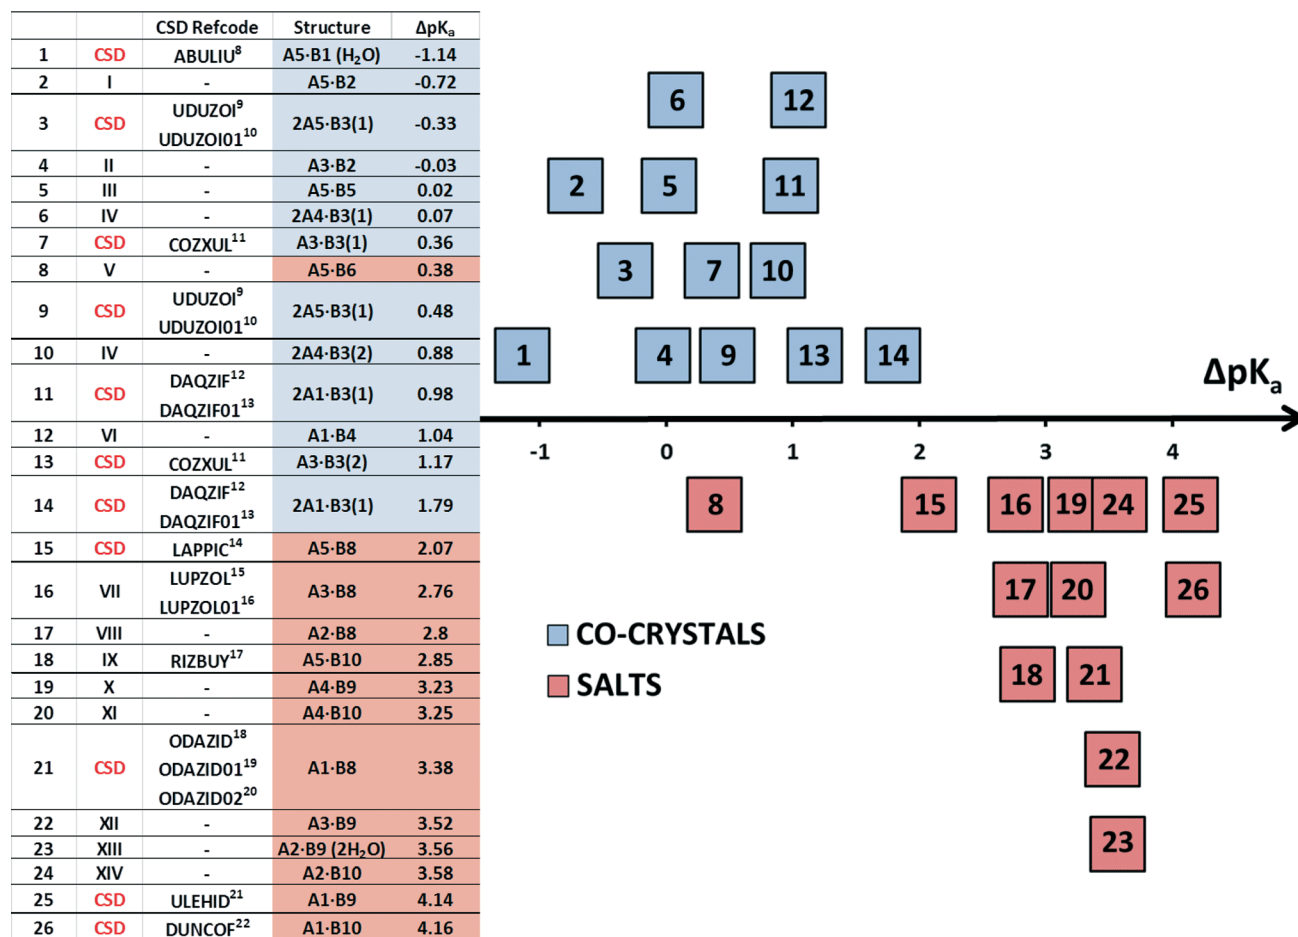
| | | CSD Refcode | Structure | $\Delta pK_a$ |
|---|---|---|---|---|
| 1 | CSD | ABULIU$^8$ | A5·B1 ($H_2O$) | -1.14 |
| 2 | I | - | A5·B2 | -0.72 |
| 3 | CSD | UDUZOI$^9$ UDUZOI01$^{10}$ | 2A5·B3(1) | -0.33 |
| 4 | II | - | A3·B2 | -0.03 |
| 5 | III | - | A5·B5 | 0.02 |
| 6 | IV | - | 2A4·B3(1) | 0.07 |
| 7 | CSD | COZXUL$^{11}$ | A3·B3(1) | 0.36 |
| 8 | V | - | A5·B6 | 0.38 |
| 9 | CSD | UDUZOI$^9$ UDUZOI01$^{10}$ | 2A5·B3(1) | 0.48 |
| 10 | IV | - | 2A4·B3(2) | 0.88 |
| 11 | CSD | DAQZIF$^{12}$ DAQZIF01$^{13}$ | 2A1·B3(1) | 0.98 |
| 12 | VI | - | A1·B4 | 1.04 |
| 13 | CSD | COZXUL$^{11}$ | A3·B3(2) | 1.17 |
| 14 | CSD | DAQZIF$^{12}$ DAQZIF01$^{13}$ | 2A1·B3(1) | 1.79 |
| 15 | CSD | LAPPIC$^{14}$ | A5·B8 | 2.07 |
| 16 | VII | LUPZOL$^{15}$ LUPZOL01$^{16}$ | A3·B8 | 2.76 |
| 17 | VIII | - | A2·B8 | 2.8 |
| 18 | IX | RIZBUY$^{17}$ | A5·B10 | 2.85 |
| 19 | X | - | A4·B9 | 3.23 |
| 20 | XI | - | A4·B10 | 3.25 |
| 21 | CSD | ODAZID$^{18}$ ODAZID01$^{19}$ ODAZID02$^{20}$ | A1·B8 | 3.38 |
| 22 | XII | - | A3·B9 | 3.52 |
| 23 | XIII | - | A2·B9 ($2H_2O$) | 3.56 |
| 24 | XIV | - | A2·B10 | 3.58 |
| 25 | CSD | ULEHID$^{21}$ | A1·B9 | 4.14 |
| 26 | CSD | DUNCOF$^{22}$ | A1·B10 | 4.16 |

6 12
2 5 11
3 7 10
1 4 9 13 14
$\Delta pK_a$
-1 0 1 2 3 4
8 15 16 19 24 25
17 20 26
18 21
22
23
CO-CRYSTALS
SALTS